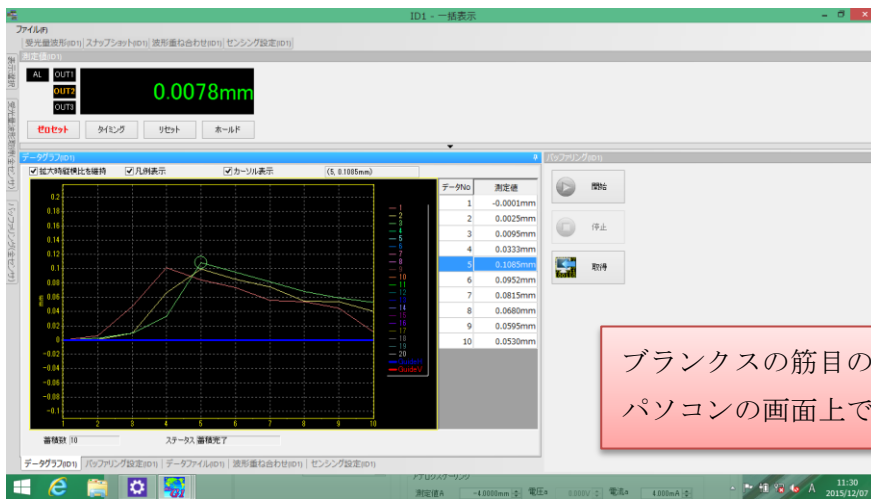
ID1 - 一括表示

ファイル(F)

受光量波形(ID1) | ステップショット(ID1) | 波形重ね合わせ(ID1) | センシング設定(ID1)

測定値(ID1)

AL OUT1 OUT2 OUT3

0.0078mm

ゼロセット タイミング リセット ホールド

データグラフ(ID1)

拡大時縦横比を維持 凡例表示 カーソル表示 (5, 0.1085mm)

0.2 0.18 0.16 0.14 0.12 0.1 0.08 0.06 0.04 0.02 0 −0.02 −0.04 −0.06 −0.08 −0.1

1 2 3 4 5 6 7 8 9 10

1 2 3 4 5 6 7 8 9 10 11 12 13 14 15 16 17 18 19 20

| データNo | 測定値 |
|---|---|
| 1 | -0.0001mm |
| 2 | 0.0025mm |
| 3 | 0.0095mm |
| 4 | 0.0333mm |
| 5 | 0.1085mm |
| 6 | 0.0952mm |
| 7 | 0.0815mm |
| 8 | 0.0680mm |
| 9 | 0.0595mm |
| 10 | 0.0530mm |

蓄積数 10 ステータス 蓄積完了

バッファリング(ID1)

開始 停止 取得

ブランクスの筋目の

パソコンの画面上で

データグラフ(ID1) | バッファリング設定(ID1) | データファイル(ID1) | 波形重ね合わせ(ID1) | センシング設定(ID1)

アナログスケーリング 測定値A −4.0000mm 電圧A 0.000V 電流A 4.000mA

11:30 2015/12/07